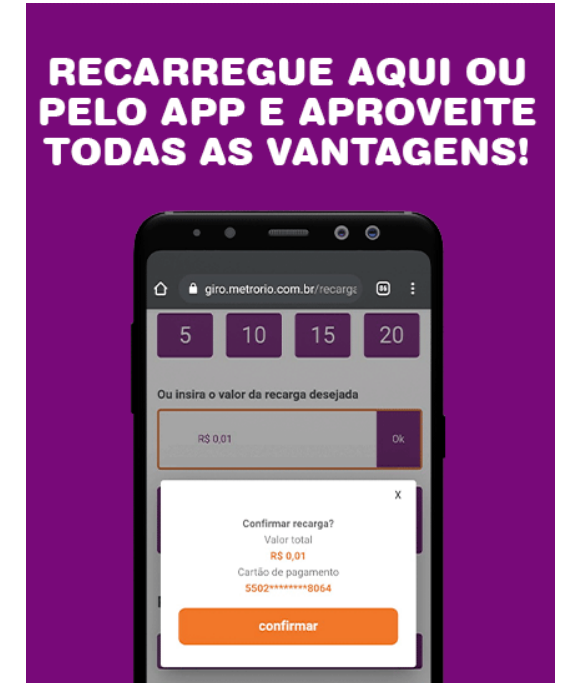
RECARREGUE AQUI OU PELO APP E APROVEITE TODAS AS VANTAGENS!

giro.metrorio.com.br/recarga

86

5

10

15

20

Ou insira o valor da recarga desejada

R$ 0,01

Ok

X

Confirmar recarga?

Valor total

R$ 0,01

Cartão de pagamento

5502********8064

confirmar